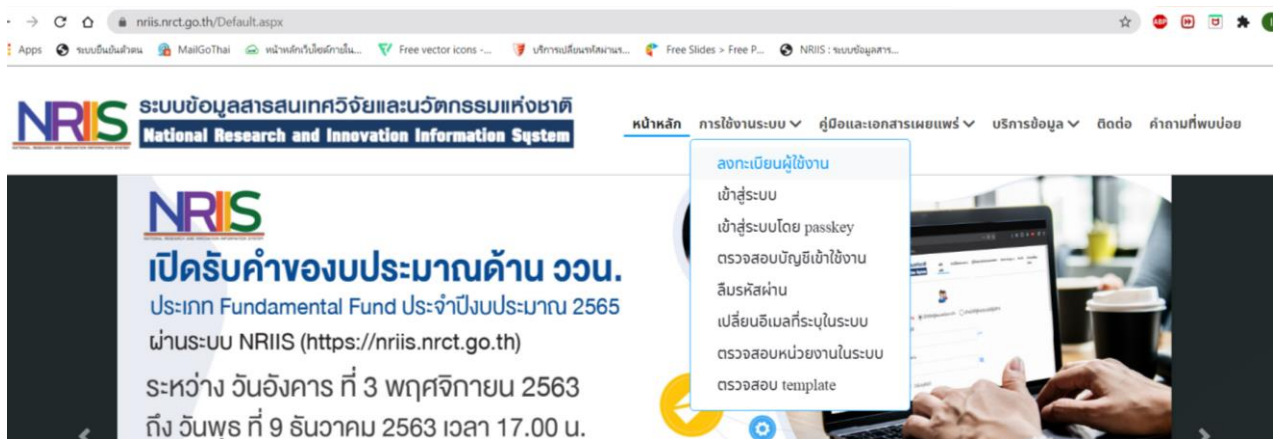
nriis.nrct.go.th/Default.aspx

Apps ระบบยืนยันตัวตน MailGoThai หน้าหลักเว็บไซต์ภายใน... Free vector icons -... บริการเปลี่ยนรหัสผ่านร... Free Slides > Free P... NRIIS : ระบบข้อมูลสาร...

NRIIS ระบบข้อมูลสารสนเทศวิจัยและนวัตกรรมแห่งชาติ National Research and Innovation Information System

หน้าหลัก การใช้งานระบบ คู่มือและเอกสารเผยแพร่ บริการข้อมูล ติดต่อ คำถามที่พบบ่อย

ลงทะเบียนผู้ใช้งาน
เข้าสู่ระบบ
เข้าสู่ระบบโดย passkey
ตรวจสอบบัญชีเข้าใช้งาน
ลืมรหัสผ่าน
เปลี่ยนอีเมลที่ระบุในระบบ
ตรวจสอบหน่วยงานในระบบ
ตรวจสอบ template

NRIIS

เปิดรับคำของบประมาณด้าน ววน.
ประเภท Fundamental Fund ประจำปีงบประมาณ 2565
ผ่านระบบ NRIIS (https://nriis.nrct.go.th)
ระหว่าง วันอังคาร ที่ 3 พฤศจิกายน 2563
ถึง วันพุธ ที่ 9 ธันวาคม 2563 เวลา 17.00 น.